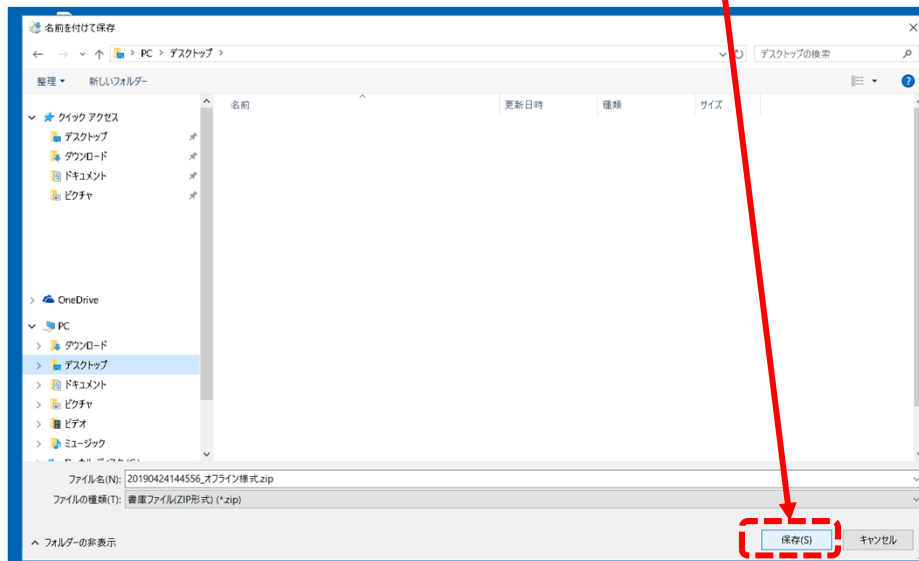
名前を付けて保存

PC > デスクトップ >

デスクトップの検索

整理 ▾ 新しいフォルダー

クイック アクセス
デスクトップ
ダウンロード
ドキュメント
ピクチャ

OneDrive

PC
ダウンロード
デスクトップ
ドキュメント
ピクチャ
ビデオ
ミュージック

名前 | 更新日時 | 種類 | サイズ

ファイル名(N): 20190424144556_オフライン様式.zip
ファイルの種類(T): 書庫ファイル(ZIP形式) (*.zip)

フォルダーの非表示

保存(S)
キャンセル